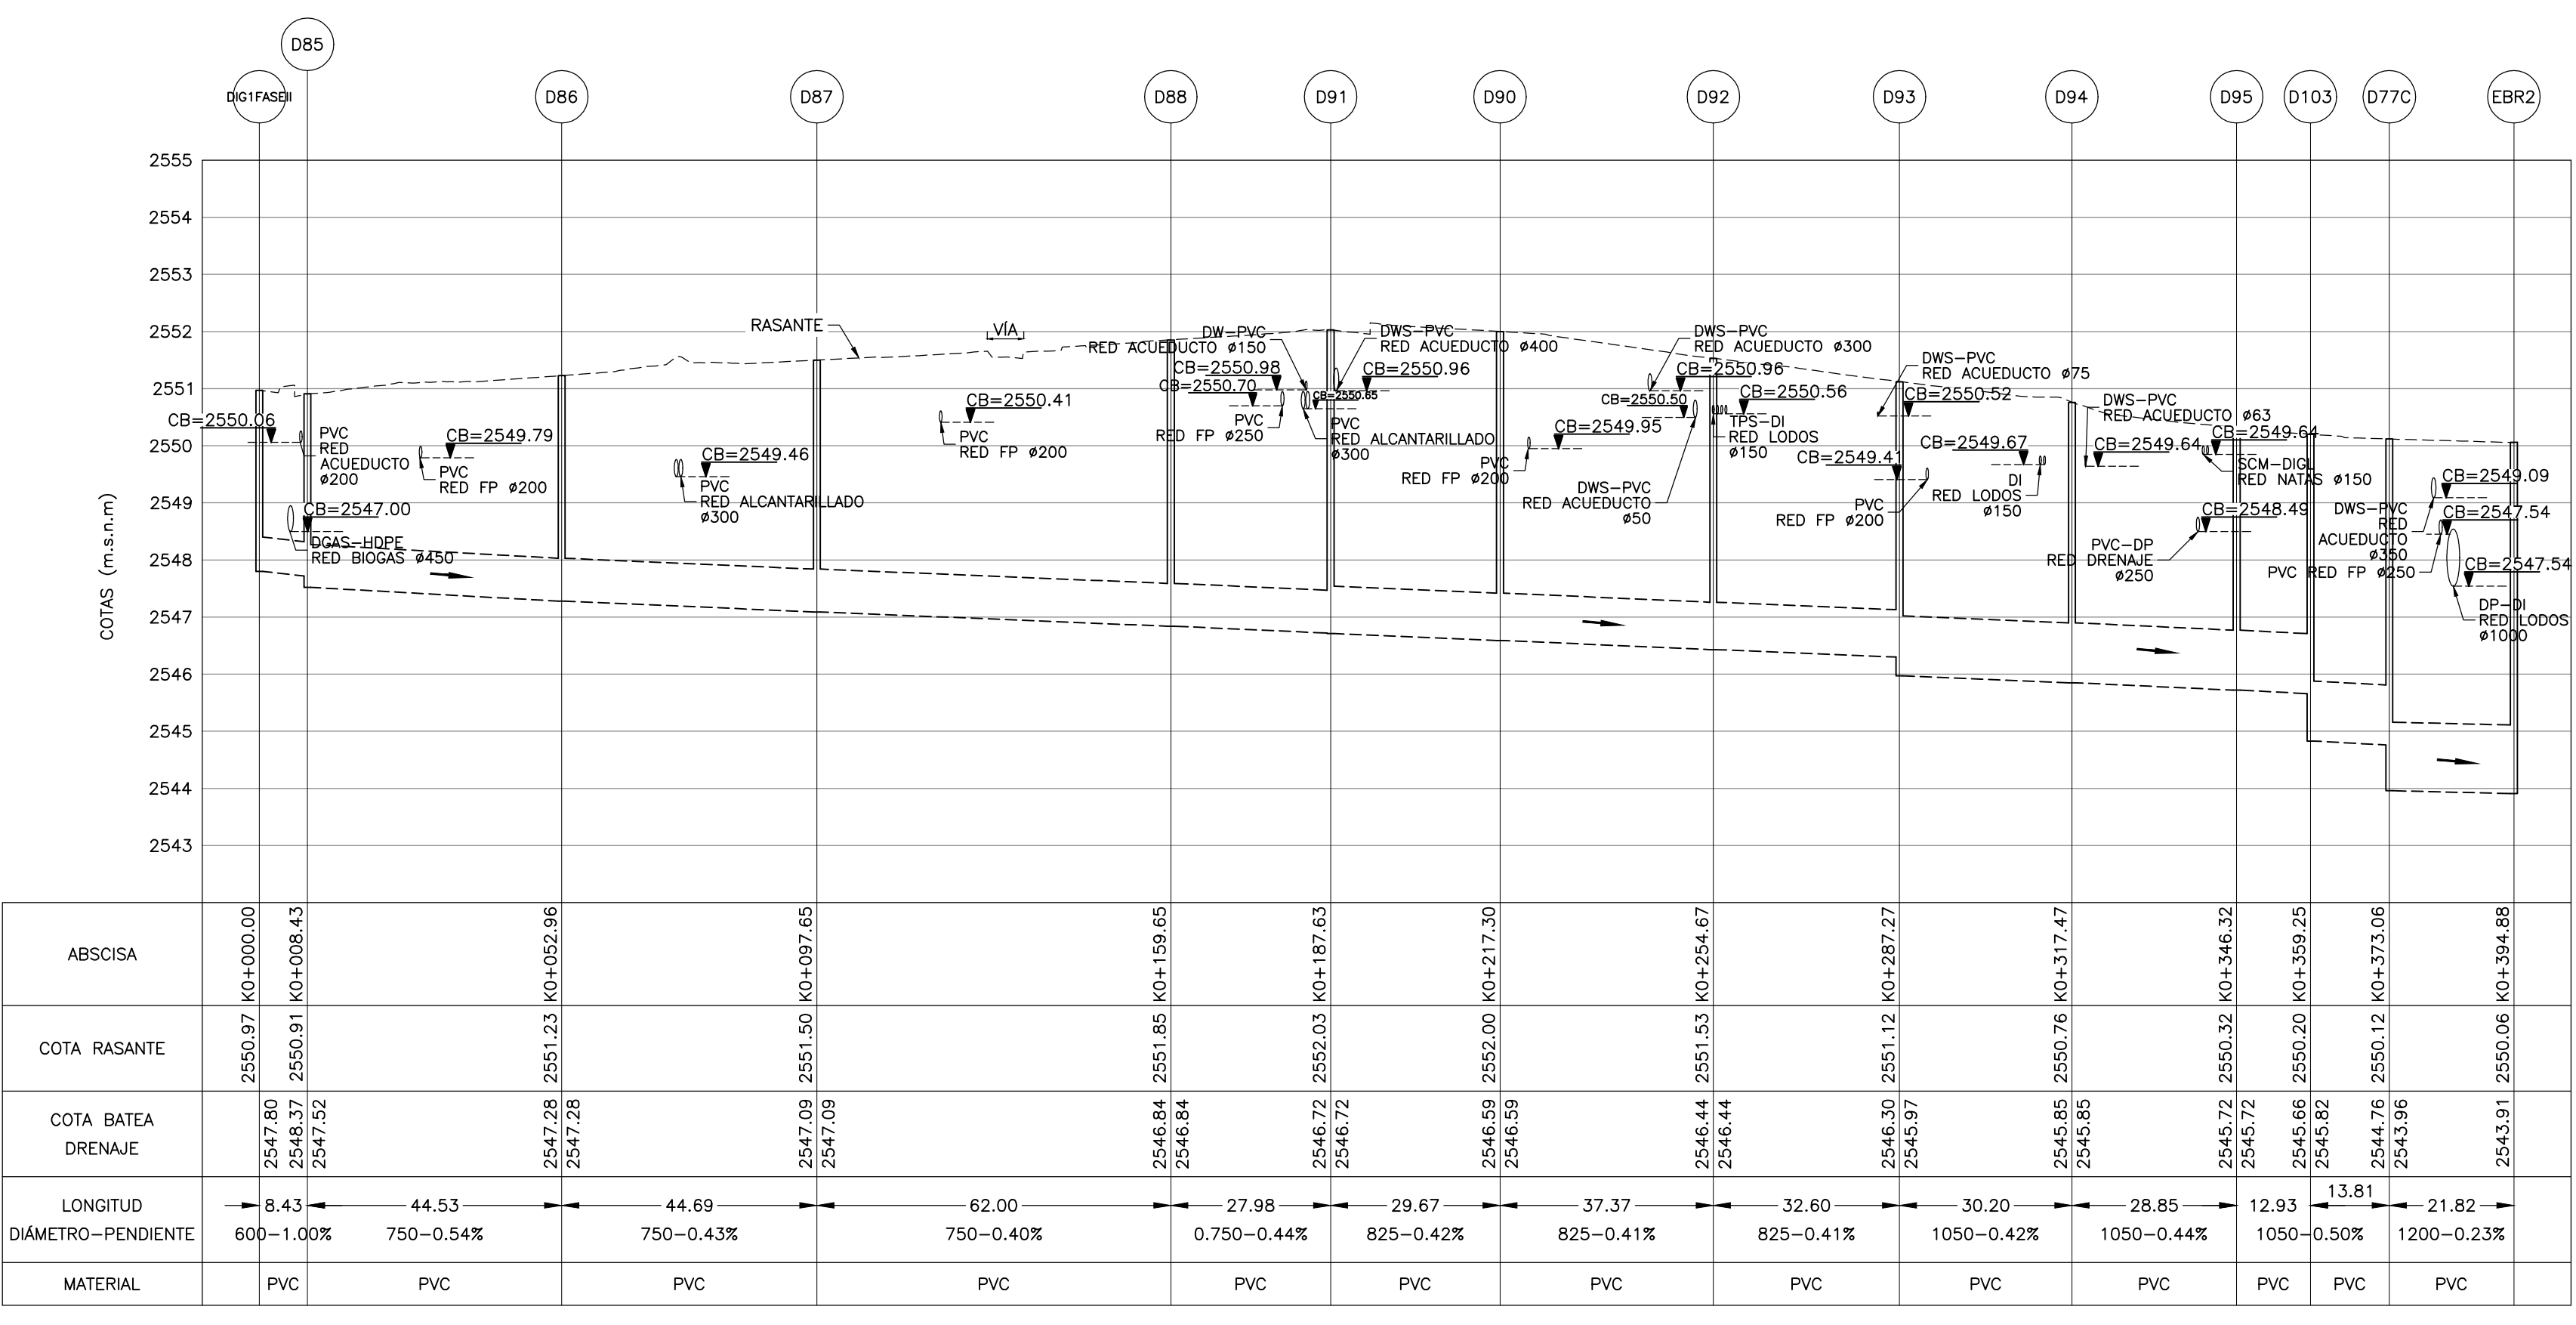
D85
DIG1FASEII D86 D87 D88 D91 D90 D92 D93 D94 D95 D103 D77C EBR2

COTAS (m.s.n.m)
2555
2554
2553
2552
2551
2550
2549
2548
2547
2546
2545
2544
2543

RASANTE
VÍA
CB=2550.06
PVC RED ACUEDUCTO ø200
CB=2547.00
DGAS-HDPE RED BIOGAS ø450
CB=2549.79
PVC RED FP ø200
CB=2549.46
PVC RED ALCANTARILLADO ø300
CB=2550.41
PVC RED FP ø200
DW-PVC RED ACUEDUCTO ø150
CB=2550.98
CB=2550.70
PVC RED FP ø250
CB=2550.65
DWS-PVC RED ACUEDUCTO ø400
CB=2550.96
PVC RED ALCANTARILLADO ø300
CB=2549.95
PVC RED FP ø200
CB=2550.50
DWS-PVC RED ACUEDUCTO ø50
DWS-PVC RED ACUEDUCTO ø300
CB=2550.96
CB=2550.56
TPS-DI RED LODOS ø150
CB=2549.41
PVC RED FP ø200
DWS-PVC RED ACUEDUCTO ø75
CB=2550.52
CB=2549.67
DI RED LODOS ø150
DWS-PVC RED ACUEDUCTO ø63
CB=2549.64
CB=2549.64
SCM-DIGL RED NATAS ø150
CB=2548.49
PVC-DP RED DRENAJE ø250
DWS-PVC RED ACUEDUCTO ø350
CB=2549.09
CB=2547.54
CB=2547.54
PVC RED FP ø250
DP-DI RED LODOS ø1000

| ABSCISA | K0+000.00 | K0+008.43 | K0+052.96 | K0+097.65 | K0+159.65 | K0+187.63 | K0+217.30 | K0+254.67 | K0+287.27 | K0+317.47 | K0+346.32 | K0+359.25 | K0+373.06 | K0+394.88 |
|---|---|---|---|---|---|---|---|---|---|---|---|---|---|---|
| COTA RASANTE | 2550.97 | 2550.91 | 2551.23 | 2551.50 | 2551.85 | 2552.03 | 2552.00 | 2551.53 | 2551.12 | 2550.76 | 2550.32 | 2550.20 | 2550.12 | 2550.06 |
| COTA BATEA DRENAJE | 2547.80 | 2548.37 2547.52 | 2547.28 2547.28 | 2547.09 2547.09 | 2546.84 2546.84 | 2546.72 2546.72 | 2546.59 2546.59 | 2546.44 2546.44 | 2546.30 2545.97 | 2545.85 2545.85 | 2545.72 2545.72 | 2545.66 2545.82 | 2544.76 2543.96 | 2543.91 |

| LONGITUD DIÁMETRO-PENDIENTE | 8.43 600-1.00% | 44.53 750-0.54% | 44.69 750-0.43% | 62.00 750-0.40% | 27.98 0.750-0.44% | 29.67 825-0.42% | 37.37 825-0.41% | 32.60 825-0.41% | 30.20 1050-0.42% | 28.85 1050-0.44% | 12.93 1050-0.50% | 13.81 | 21.82 1200-0.23% |
|---|---|---|---|---|---|---|---|---|---|---|---|---|---|
| MATERIAL | PVC | PVC | PVC | PVC | PVC | PVC | PVC | PVC | PVC | PVC | PVC | PVC | PVC |